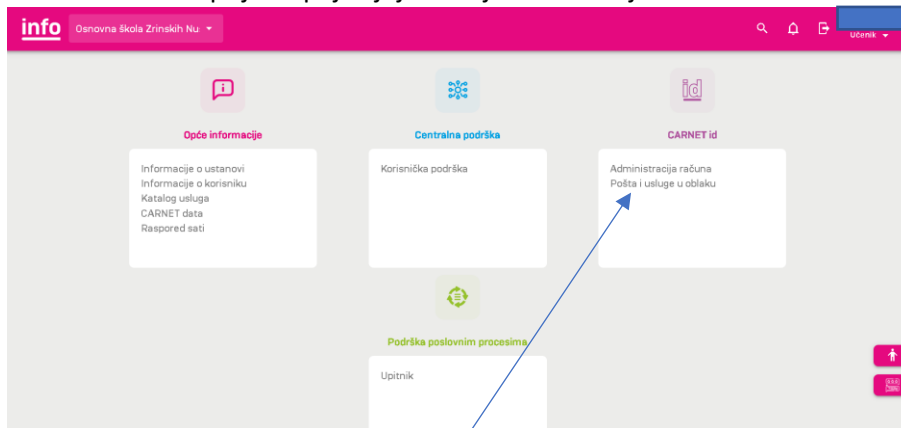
info Osnovna škola Zrinskih Nu

Učenik

Opće informacije

Informacije o ustanovi
Informacije o korisniku
Katalog usluga
CARNET data
Raspored sati

Centralna podrška

Korisnička podrška

CARNET id

Administracija računa
Pošta i usluge u oblaku

Podrška poslovnim procesima

Upitnik